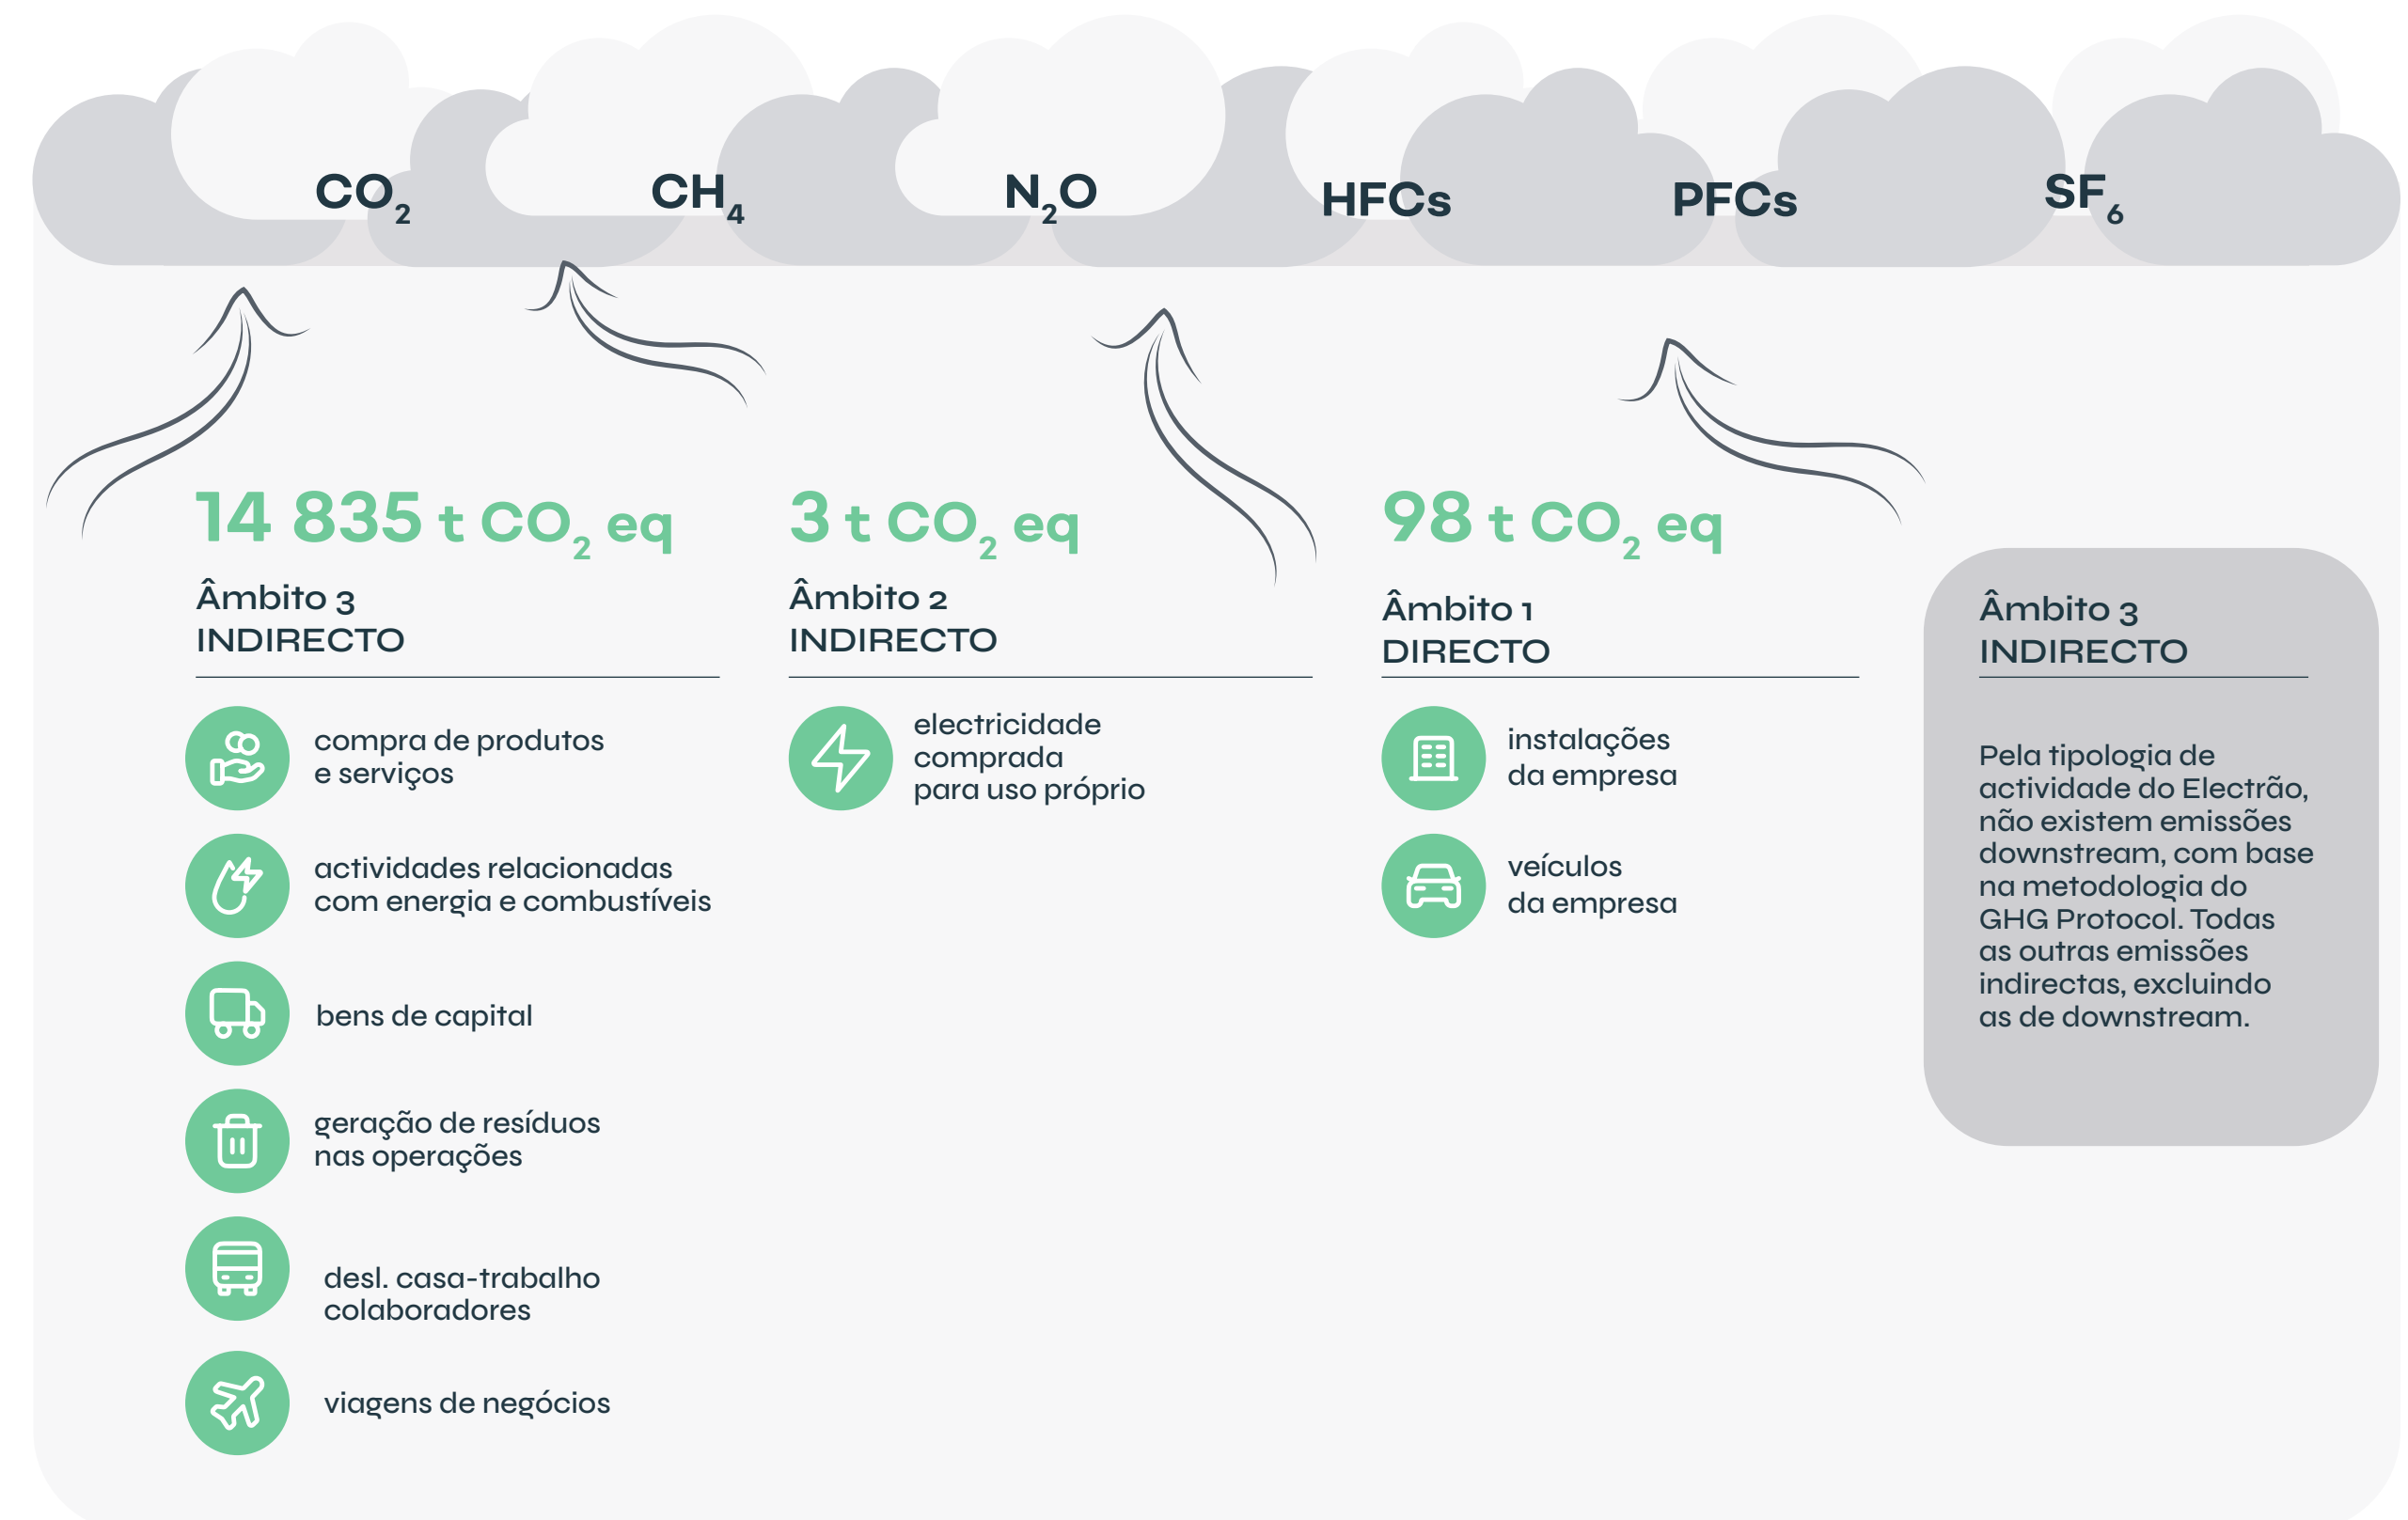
$CO_2$ $CH_4$ $N_2O$ HFCs PFCs $SF_6$

14 835 t $CO_2$ eq

Âmbito 3
INDIRECTO

compra de produtos e serviços

actividades relacionadas com energia e combustíveis

bens de capital

geração de resíduos nas operações

desl. casa-trabalho colaboradores

viagens de negócios

3 t $CO_2$ eq

Âmbito 2
INDIRECTO

electricidade comprada para uso próprio

98 t $CO_2$ eq

Âmbito 1
DIRECTO

instalações da empresa

veículos da empresa

Âmbito 3
INDIRECTO

Pela tipologia de actividade do Electrão, não existem emissões downstream, com base na metodologia do GHG Protocol. Todas as outras emissões indirectas, excluindo as de downstream.